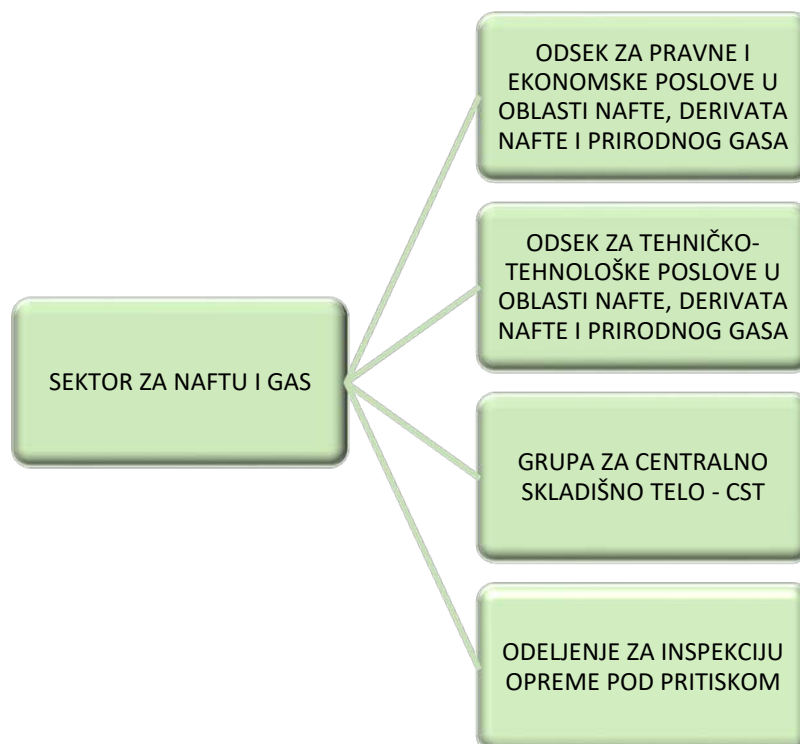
SEKTOR ZA NAFTU I GAS

ODSEK ZA PRAVNE I EKONOMSKE POSLOVE U OBLASTI NAFTE, DERIVATA NAFTE I PRIRODNOG GASA

ODSEK ZA TEHNIČKO-TEHNOLOŠKE POSLOVE U OBLASTI NAFTE, DERIVATA NAFTE I PRIRODNOG GASA

GRUPA ZA CENTRALNO SKLADIŠNO TELO - CST

ODELJENJE ZA INSPEKCIJU OPREME POD PRITISKOM